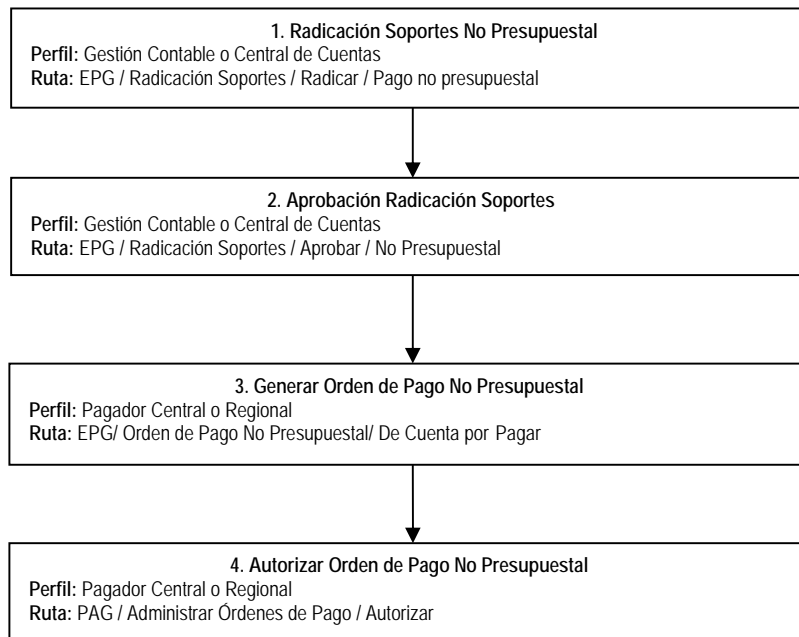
1. Radicación Soportes No Presupuestal
Perfil: Gestión Contable o Central de Cuentas
Ruta: EPG / Radicación Soportes / Radicar / Pago no presupuestal

2. Aprobación Radicación Soportes
Perfil: Gestión Contable o Central de Cuentas
Ruta: EPG / Radicación Soportes / Aprobar / No Presupuestal

3. Generar Orden de Pago No Presupuestal
Perfil: Pagador Central o Regional
Ruta: EPG/ Orden de Pago No Presupuestal/ De Cuenta por Pagar

4. Autorizar Orden de Pago No Presupuestal
Perfil: Pagador Central o Regional
Ruta: PAG / Administrar Órdenes de Pago / Autorizar